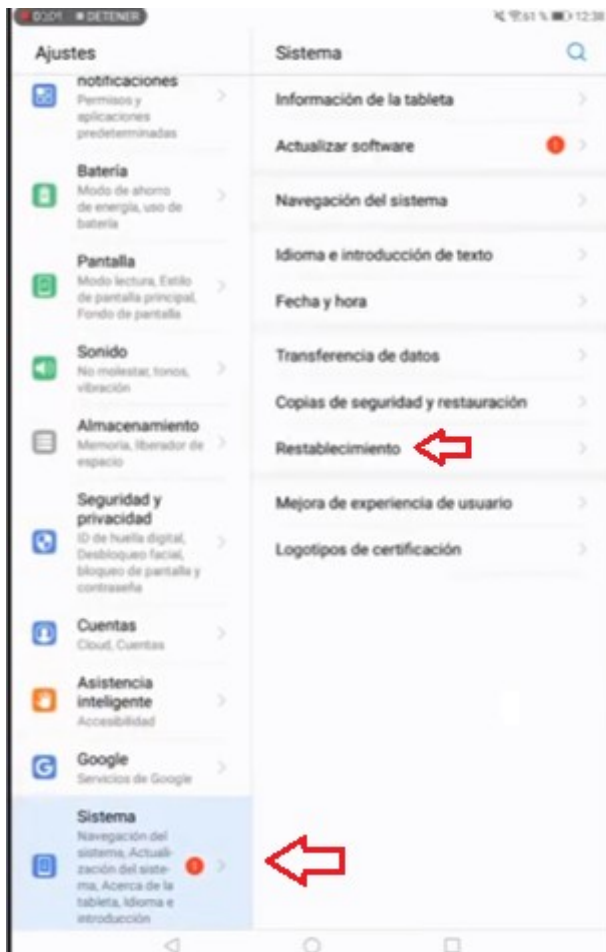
0:01 ■ DETENER

61% 12:38

Ajustes

notificaciones
Permisos y aplicaciones predeterminadas

Batería
Modo de ahorro de energía, uso de batería

Pantalla
Modo lectura, Estilo de pantalla principal, Fondo de pantalla

Sonido
No molestar, tonos, vibración

Almacenamiento
Memoria, liberador de espacio

Seguridad y privacidad
ID de huella digital, Desbloqueo facial, bloqueo de pantalla y contraseña

Cuentas
Cloud, Cuentas

Asistencia inteligente
Accesibilidad

Google
Servicios de Google

Sistema
Navegación del sistema, Actualización del sistema, Acerca de la tableta, Idioma e introducción

Sistema

Información de la tableta

Actualizar software

Navegación del sistema

Idioma e introducción de texto

Fecha y hora

Transferencia de datos

Copias de seguridad y restauración

Restablecimiento

Mejora de experiencia de usuario

Logotipos de certificación